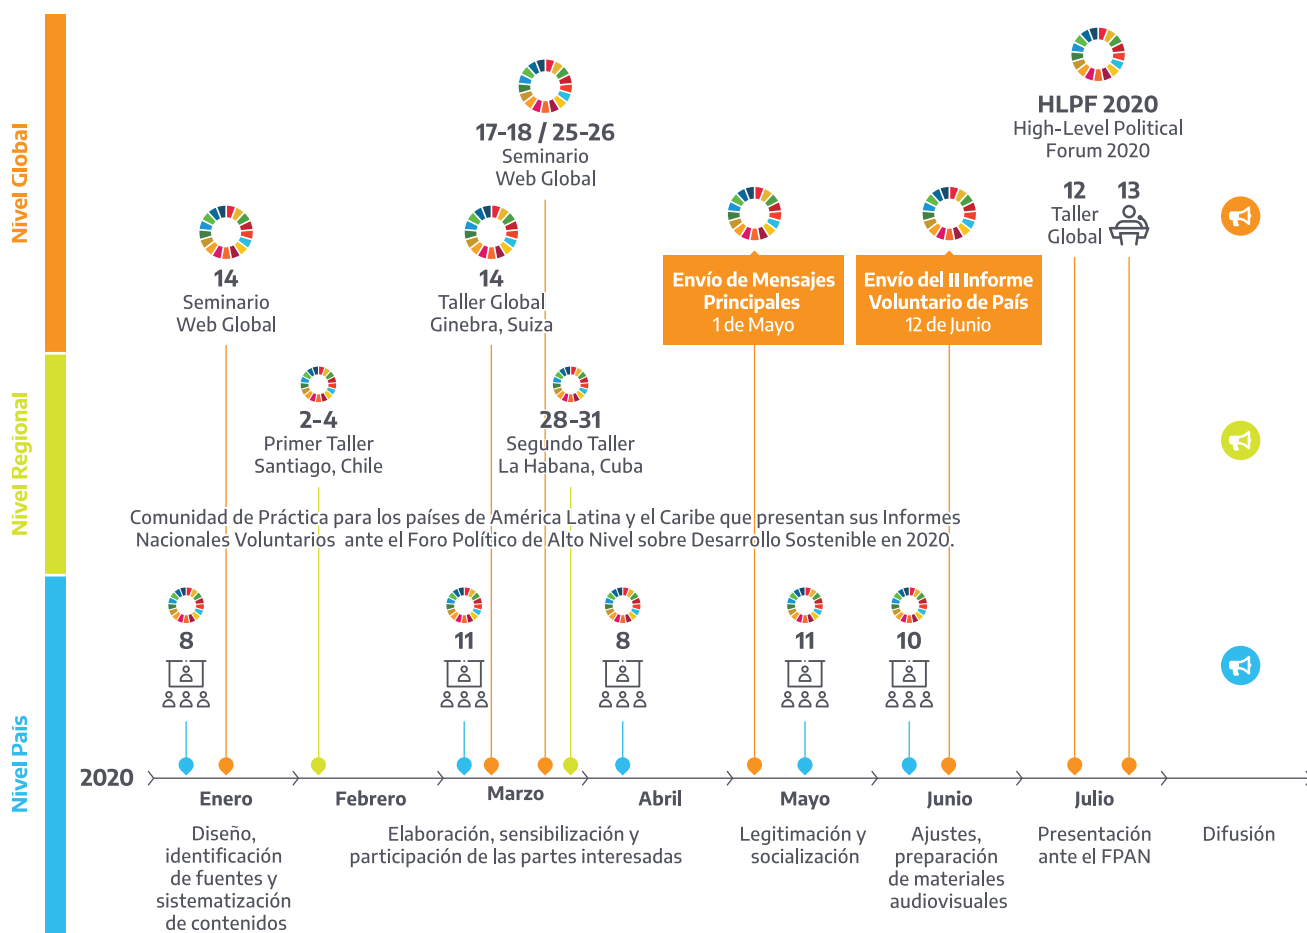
Nivel Global

Nivel Regional

Nivel País

HLPF 2020
High-Level Political Forum 2020

17-18 / 25-26
Seminario Web Global

14
Seminario Web Global

14
Taller Global
Ginebra, Suiza

Envío de Mensajes Principales
1 de Mayo

Envío del II Informe Voluntario de País
12 de Junio

12
Taller Global

13

2-4
Primer Taller
Santiago, Chile

28-31
Segundo Taller
La Habana, Cuba

Comunidad de Práctica para los países de América Latina y el Caribe que presentan sus Informes Nacionales Voluntarios ante el Foro Político de Alto Nivel sobre Desarrollo Sostenible en 2020.

8

11

8

11

10

2020

Enero

Febrero

Marzo

Abril

Mayo

Junio

Julio

Diseño, identificación de fuentes y sistematización de contenidos

Elaboración, sensibilización y participación de las partes interesadas

Legitimación y socialización

Ajustes, preparación de materiales audiovisuales

Presentación ante el FPAN

Difusión